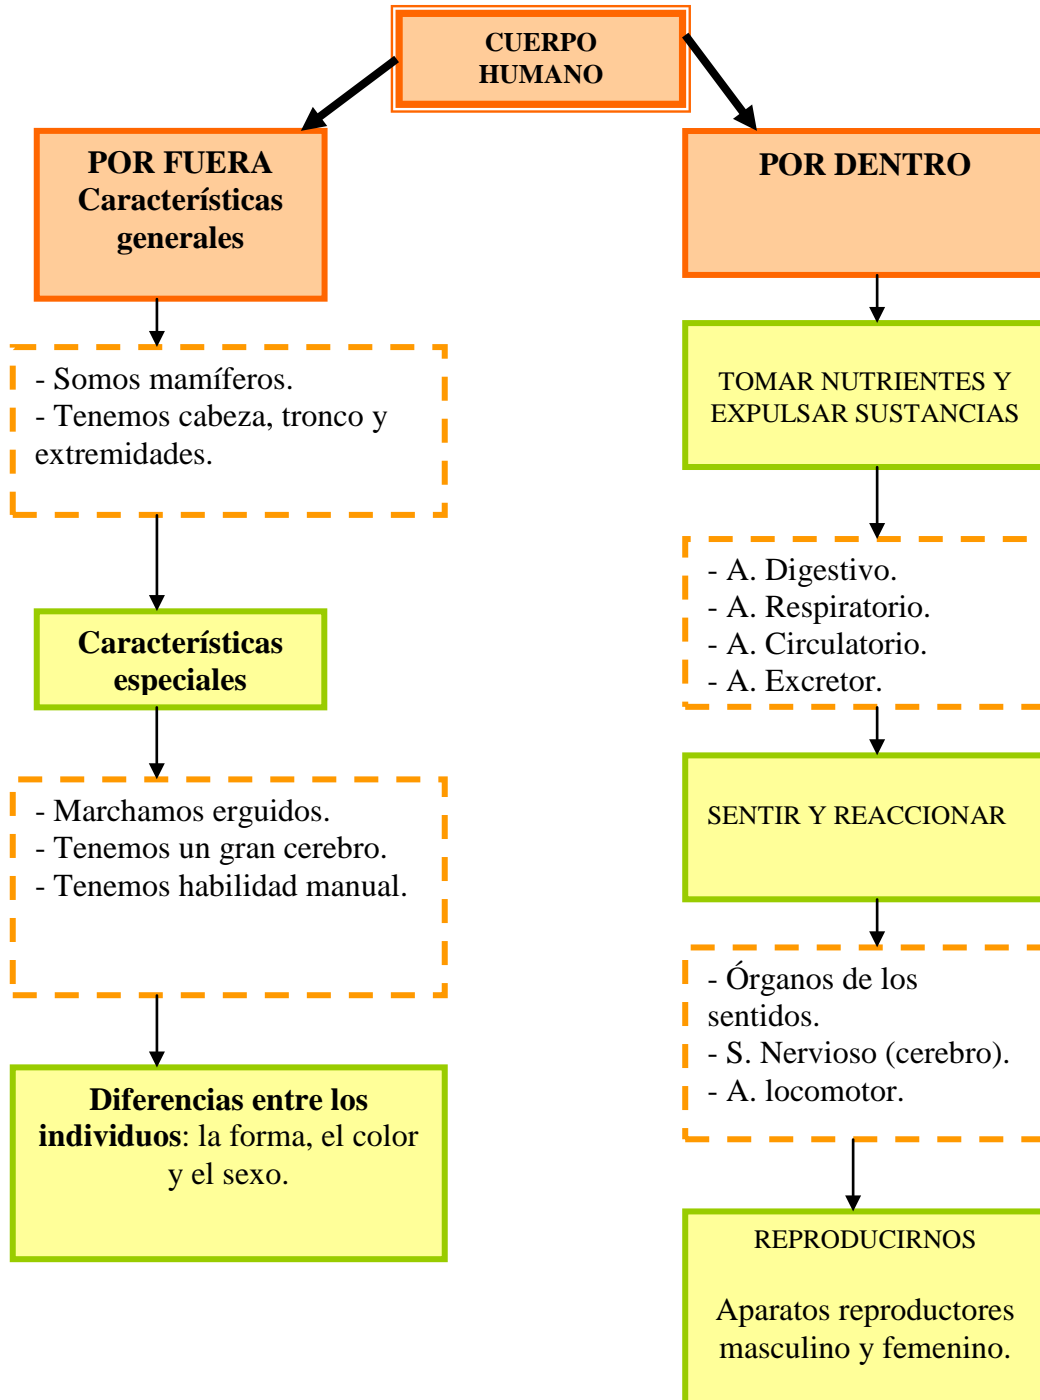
CUERPO HUMANO

POR FUERA
Características generales

- Somos mamíferos.
- Tenemos cabeza, tronco y extremidades.

Características especiales

- Marchamos erguidos.
- Tenemos un gran cerebro.
- Tenemos habilidad manual.

Diferencias entre los individuos: la forma, el color y el sexo.

POR DENTRO

TOMAR NUTRIENTES Y EXPULSAR SUSTANCIAS

- A. Digestivo.
- A. Respiratorio.
- A. Circulatorio.
- A. Excretor.

SENTIR Y REACCIONAR

- Órganos de los sentidos.
- S. Nervioso (cerebro).
- A. locomotor.

REPRODUCIRNOS

Aparatos reproductores masculino y femenino.